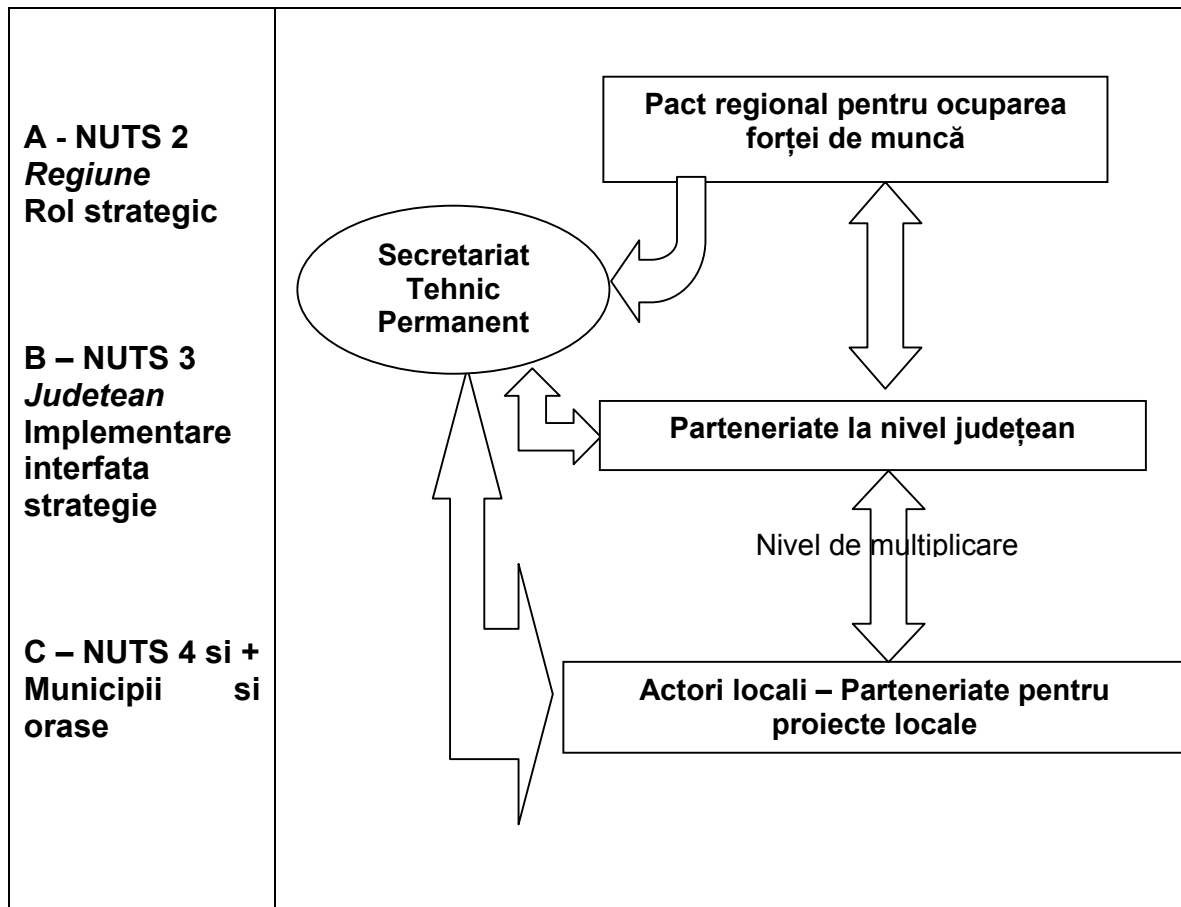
A - NUTS 2
*Regiune*
Rol strategic

B – NUTS 3
*Judetean*
Implementare interfata strategie

C – NUTS 4 si +
Municipii si orase

Pact regional pentru ocuparea forței de muncă

Secretariat Tehnic Permanent

Parteneriate la nivel județean

Nivel de multiplicare

Actori locali – Parteneriate pentru proiecte locale